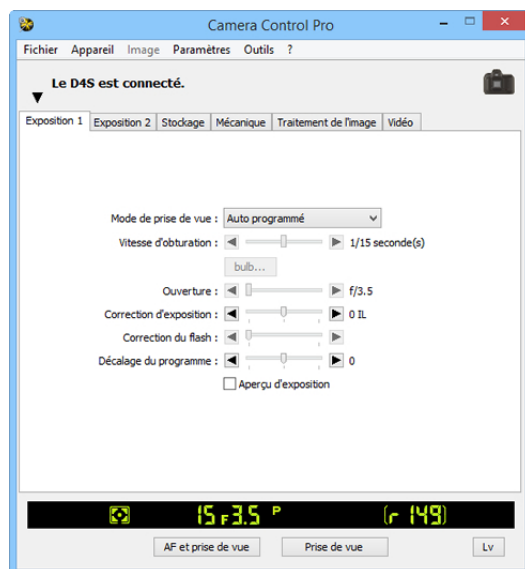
Camera Control Pro

Fichier Appareil Image Paramètres Outils ?

Le D4S est connecté.

Exposition 1 | Exposition 2 | Stockage | Mécanique | Traitement de l'image | Vidéo

Mode de prise de vue : Auto programmé

Vitesse d'obturation : 1/15 seconde(s)

bulb...

Ouverture : f/3.5

Correction d'exposition : 0 IL

Correction du flash :

Décalage du programme : 0

Aperçu d'exposition

15 F3.5 P [r 149]

AF et prise de vue | Prise de vue | Lv